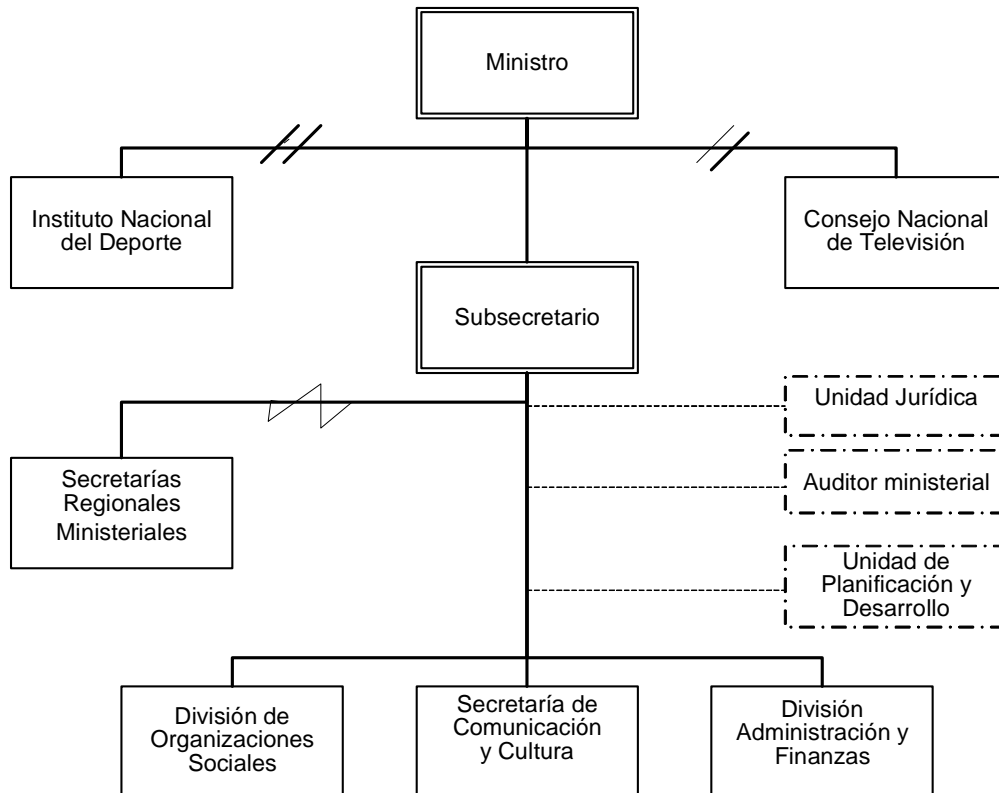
Ministro

Instituto Nacional del Deporte

Consejo Nacional de Televisión

Subsecretario

Unidad Jurídica

Secretarías Regionales Ministeriales

Auditor ministerial

Unidad de Planificación y Desarrollo

División de Organizaciones Sociales

Secretaría de Comunicación y Cultura

División Administración y Finanzas